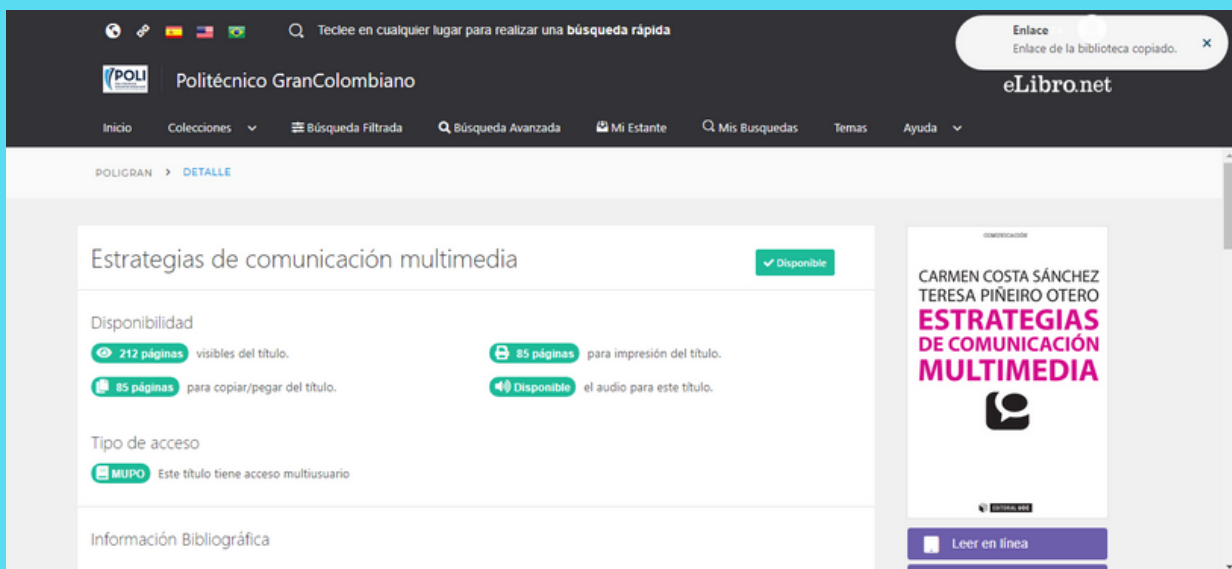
Teclee en cualquier lugar para realizar una **búsqueda rápida**

Enlace
Enlace de la biblioteca copiado.

POLI

Politécnico GranColombiano

eLibro.net

Inicio Colecciones Búsqueda Filtrada Búsqueda Avanzada Mi Estante Mis Busquedas Temas Ayuda

POLIGRAN > DETALLE

Estrategias de comunicación multimedia

Disponible

Disponibilidad

212 páginas visibles del título.

85 páginas para impresión del título.

85 páginas para copiar/pegar del título.

Disponible el audio para este título.

Tipo de acceso

MUPO Este título tiene acceso multiusuario

Información Bibliográfica

COMUNICACIÓN

CARMEN COSTA SÁNCHEZ
TERESA PIÑEIRO OTERO
ESTRATEGIAS DE COMUNICACIÓN MULTIMEDIA

EDITORIAL UOC

Leer en línea